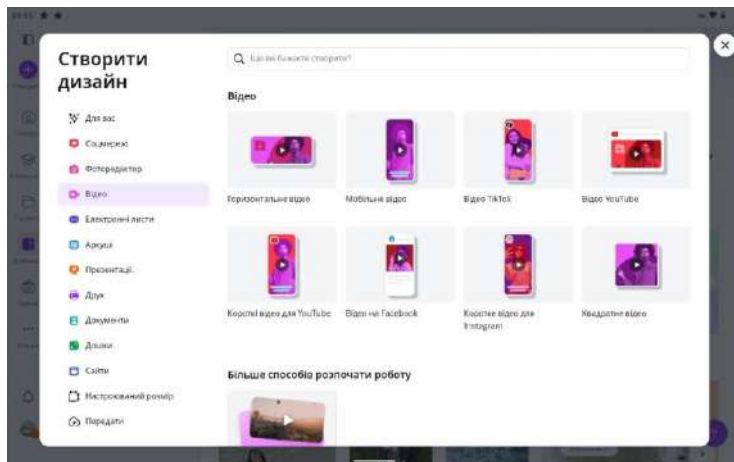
Створити дизайн

Для вас
Соцмережі
Фоторедактор
Відео
Електронні листи
Аркуші
Презентації
Друк
Документи
Дошки
Сайти
Настроюваний розмір
Передати

Що ви бажаєте створити?

Відео

Горизонтальне відео
Мобільне відео
Відео TikTok
Відео YouTube
Короткі відео для YouTube
Відео на Facebook
Короткі відео для Instagram
Квадратне відео

Більше способів розпочати роботу